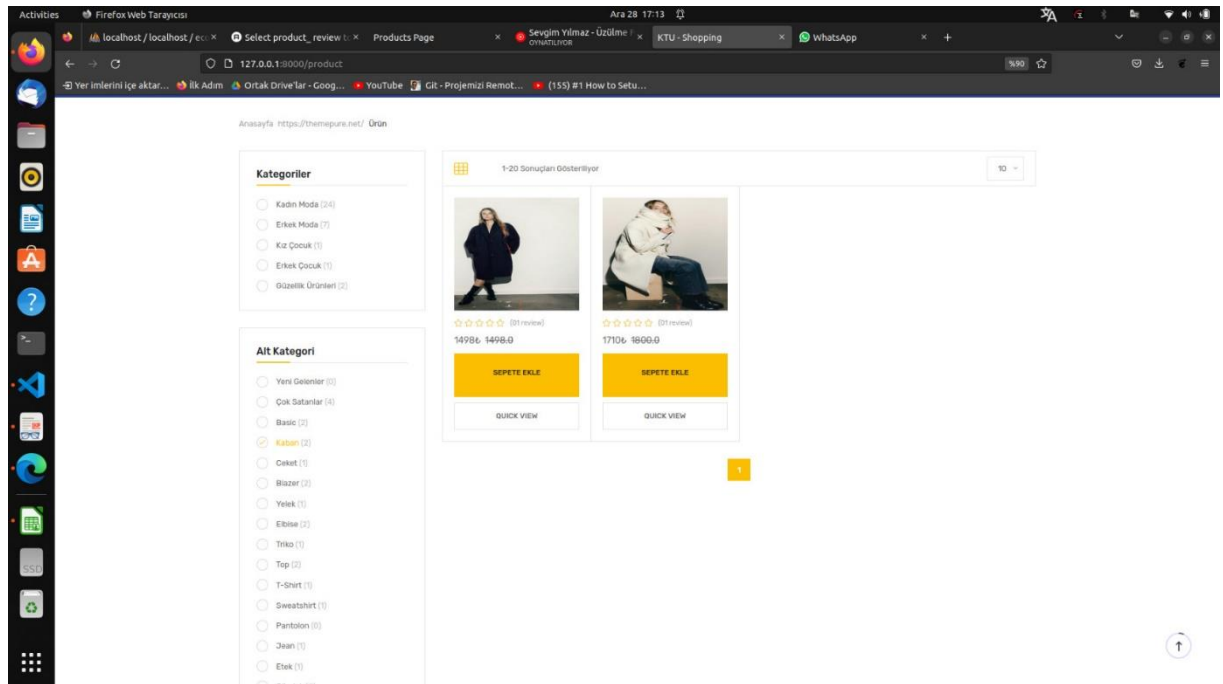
Activities Firefox Web Tarayıcısı Ara 28 17:13

localhost / localhost / ec × Select product_review × Products Page × Sevgim Yılmaz - Üzülme × OYNATILIYOR KTU - Shopping × WhatsApp × +

127.0.0.1:8000/product %90

Yer imlerini içe aktar... İlk Adım Ortak Drive'lar - Goog... YouTube Git - Projemizi Remot... (155) #1 How to Setu...

Anasayfa https://themepure.net/ Ürün

Kategoriler

Kadın Moda (24)
Erkek Moda (7)
Kız Çocuk (1)
Erkek Çocuk (1)
Güzellik Ürünleri (2)

Alt Kategori

Yeni Gelenler (0)
Çok Satanlar (4)
Basic (2)
Kaban (2)
Ceket (1)
Blazer (2)
Yelek (1)
Elbise (2)
Triko (1)
Top (2)
T-Shirt (1)
Sweatshirt (1)
Pantolon (0)
Jean (1)
Etek (1)

1-20 Sonuçları Gösteriliyor

10

(01 review)
1498₺ 1498.0
SEPETE EKLE
QUICK VIEW

(01 review)
1710₺ 1800.0
SEPETE EKLE
QUICK VIEW

1